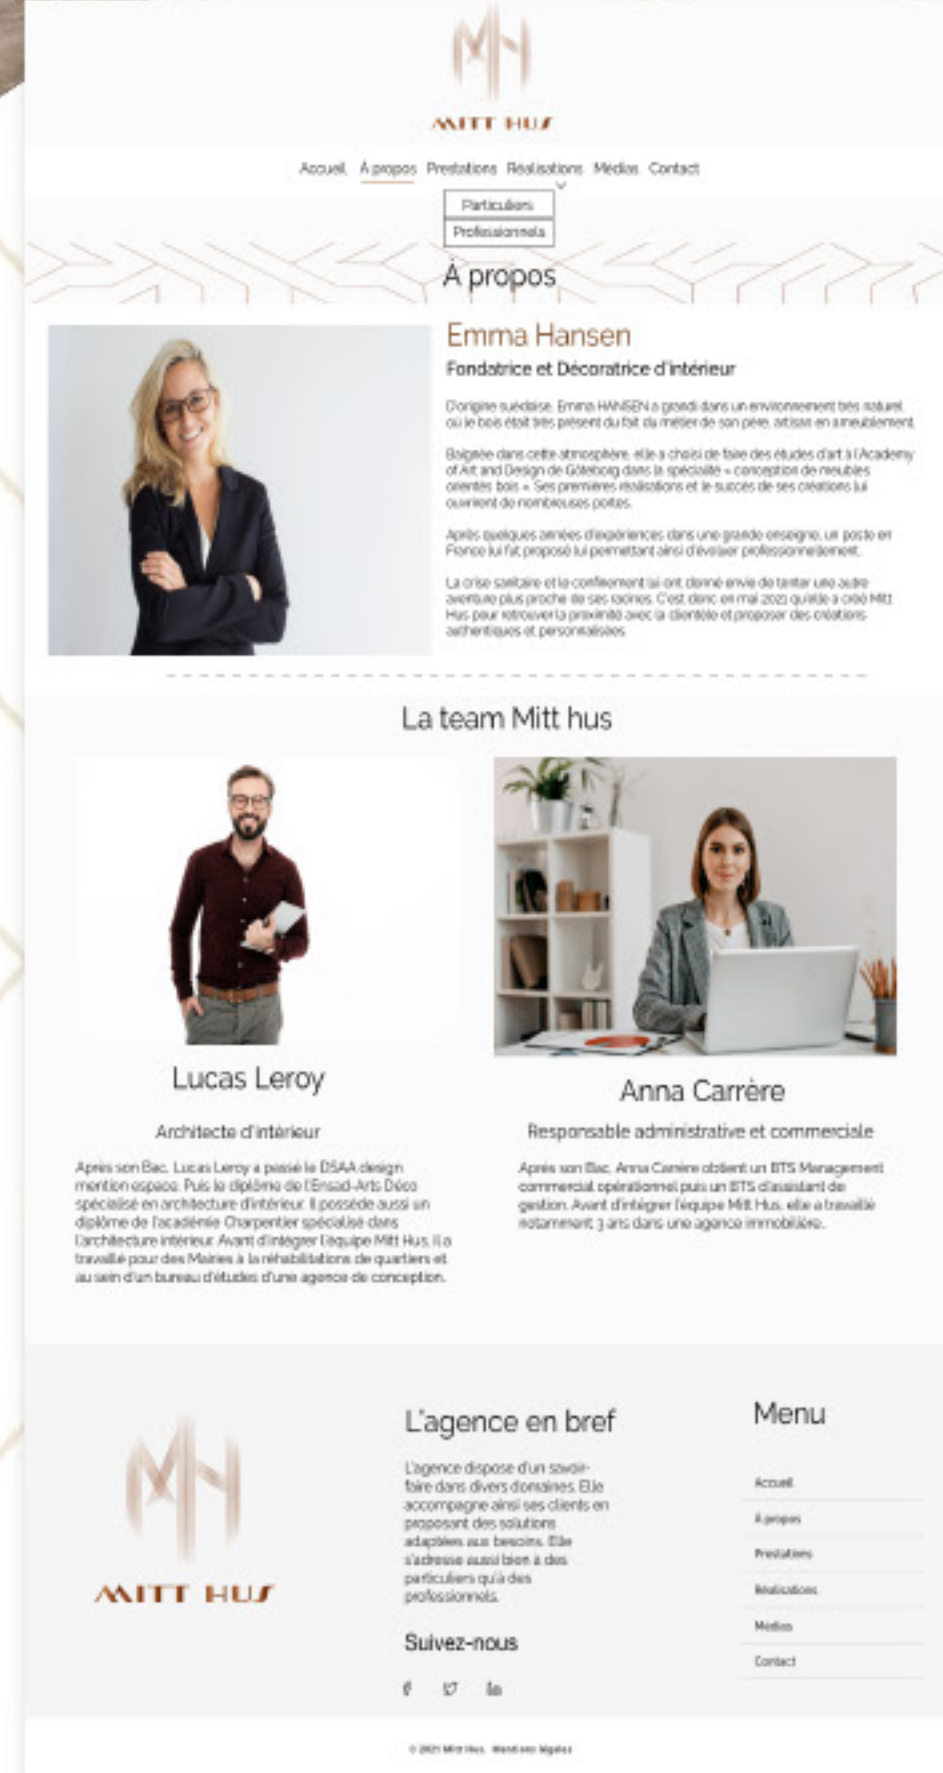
MITT HUS

Accueil À propos Prestations Réalisations Médias Contact

Particuliers
Professionnels

À propos

Emma Hansen

Fondatrice et Décoratrice d'intérieur

D'origine suédoise, Emma HANSEN a grandi dans un environnement très naturel où le bois était très présent du fait du métier de son père, artisan en ameublement.

Baignée dans cette atmosphère, elle a choisi de faire des études d'art à l'Academy of Art and Design de Göteborg dans la spécialité « conception de meubles orientés bois ». Ses premières réalisations et le succès de ses créations lui ouvrirent de nombreuses portes.

Après quelques années d'expériences dans une grande enseigne, un poste en France lui fut proposé lui permettant ainsi d'évoluer professionnellement.

La crise sanitaire et le confinement lui ont donné envie de tenter une autre aventure plus proche de ses racines. C'est donc en mai 2021 qu'elle a créé Mitt Hus pour retrouver la proximité avec la clientèle et proposer des créations authentiques et personnalisées.

La team Mitt hus

Lucas Leroy

Architecte d'intérieur

Après son Bac, Lucas Leroy a passé le DSAA design mention espace. Puis le diplôme de l'Ensad-Arts Déco spécialisé en architecture d'intérieur. Il possède aussi un diplôme de l'académie Charpentier spécialisé dans l'architecture intérieur. Avant d'intégrer l'équipe Mitt Hus, il a travaillé pour des Mairies à la réhabilitations de quartiers et au sein d'un bureau d'études d'une agence de conception.

Anna Carrère

Responsable administrative et commerciale

Après son Bac, Anna Carrère obtient un BTS Management commercial opérationnel puis un BTS d'assistant de gestion. Avant d'intégrer l'équipe Mitt Hus, elle a travaillé notamment 3 ans dans une agence immobilière.

MITT HUS

L'agence en bref

L'agence dispose d'un savoir-faire dans divers domaines. Elle accompagne ainsi ses clients en proposant des solutions adaptées aux besoins. Elle s'adresse aussi bien à des particuliers qu'à des professionnels.

Suivez-nous

Menu

Accueil
À propos
Prestations
Réalisations
Médias
Contact

© 2021 Mitt Hus. Mentions légales